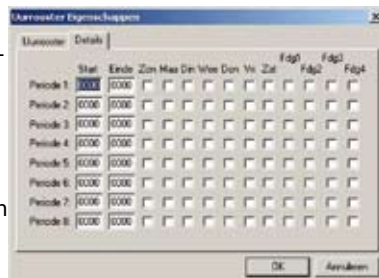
Uurrooster Eigenschappen

Uurrooster | Details

| | Start | Einde | Zon | Maa | Din | Woe | Don | Vri | Zat | Fdg1 | Fdg2 | Fdg3 | Fdg4 |
|---|---|---|---|---|---|---|---|---|---|---|---|---|---|
| Periode 1: | 0:00 | 0:00 | | | | | | | | | | | |
| Periode 2: | 0:00 | 0:00 | | | | | | | | | | | |
| Periode 3: | 0:00 | 0:00 | | | | | | | | | | | |
| Periode 4: | 0:00 | 0:00 | | | | | | | | | | | |
| Periode 5: | 0:00 | 0:00 | | | | | | | | | | | |
| Periode 6: | 0:00 | 0:00 | | | | | | | | | | | |
| Periode 7: | 0:00 | 0:00 | | | | | | | | | | | |
| Periode 8: | 0:00 | 0:00 | | | | | | | | | | | |

OK | Annuleren